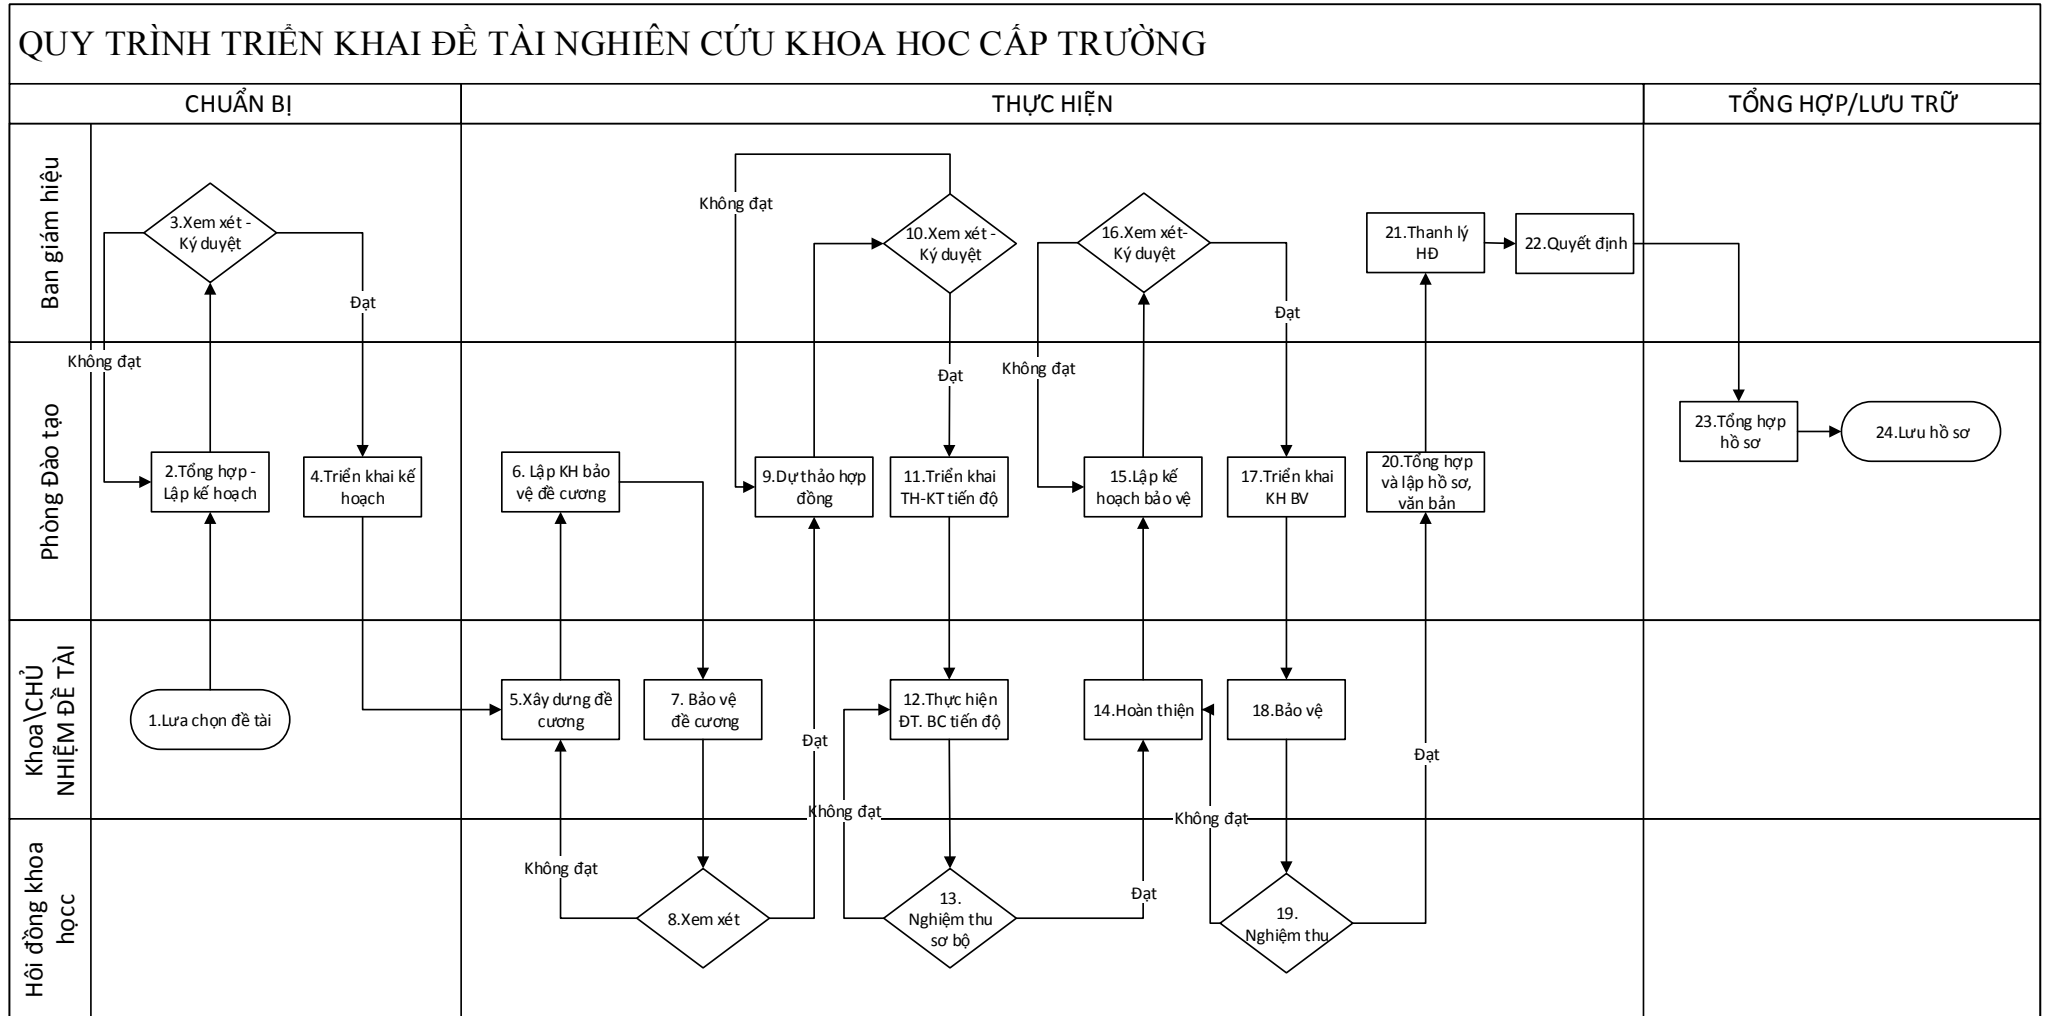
QUY TRÌNH TRIỂN KHAI ĐỀ TÀI NGHIÊN CỨU KHOA HOC CẤP TRƯỜNG

CHUẨN BỊ

THỰC HIỆN

TỔNG HỢP/LƯU TRỮ

Ban giám hiệu

Phòng Đào tạo

Khoa\CHỦ NHIỆM ĐỀ TÀI

Hôi đồng khoa hocc

1.Lưa chọn đề tài

2.Tổng hợp - Lập kế hoạch

3.Xem xét - Ký duyệt

Không đạt

Đạt

4.Triển khai kế hoạch

5.Xây dưng đề cương

6. Lập KH bảo vệ đề cương

7. Bảo vệ đề cương

8.Xem xét

Không đạt

Đạt

9.Dự thảo hợp đồng

Không đạt

10.Xem xét - Ký duyệt

Đạt

11.Triển khai TH-KT tiến độ

12.Thực hiện ĐT. BC tiến độ

13. Nghiệm thu sơ bộ

Không đạt

Đạt

14.Hoàn thiện

15.Lập kế hoạch bảo vệ

16.Xem xét- Ký duyệt

Không đạt

Đạt

17.Triển khai KH BV

18.Bảo vệ

19. Nghiệm thu

Không đạt

Đạt

20.Tổng hợp và lập hồ sơ, văn bản

21.Thanh lý HĐ

22.Quyết định

23.Tổng hợp hồ sơ

24.Lưu hồ sơ